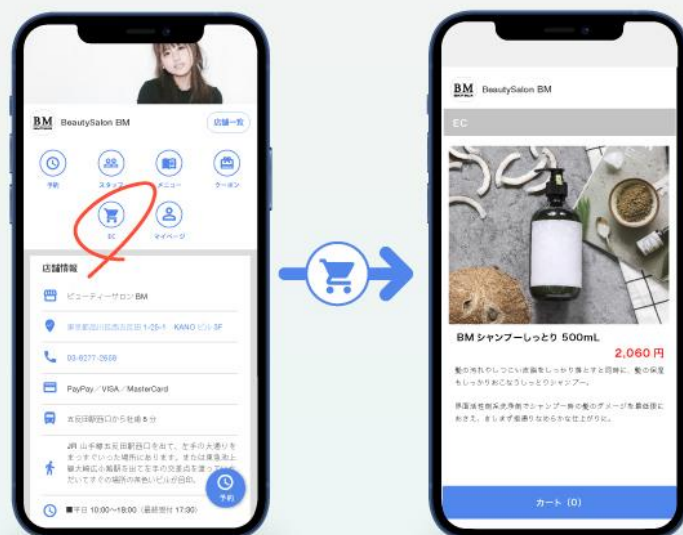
BM

BeautySalon BM

店舗一覧

予約

スタッフ

メニュー

クーポン

EC

マイページ

店舗情報

ビューティーサロンBM

東京都品川区西五反田 1-25-1 KANOビル3F

03-6277-2668

PayPay／VISA／MasterCard

五反田駅西口から徒歩5分

JR 山手線五反田駅西口を出て、左手の大通りをまっすぐ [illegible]

予約

平日 10:00〜18:00（最終受付 17:30）

BM

BeautySalon BM

EC

BM シャンプーしっとり 500mL

2,060 円

髪の汚れやしつこい皮脂をしっかり落とすと同時に、髪の保湿もしっかりおこなうしっとりシャンプー。

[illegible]

カート（0）